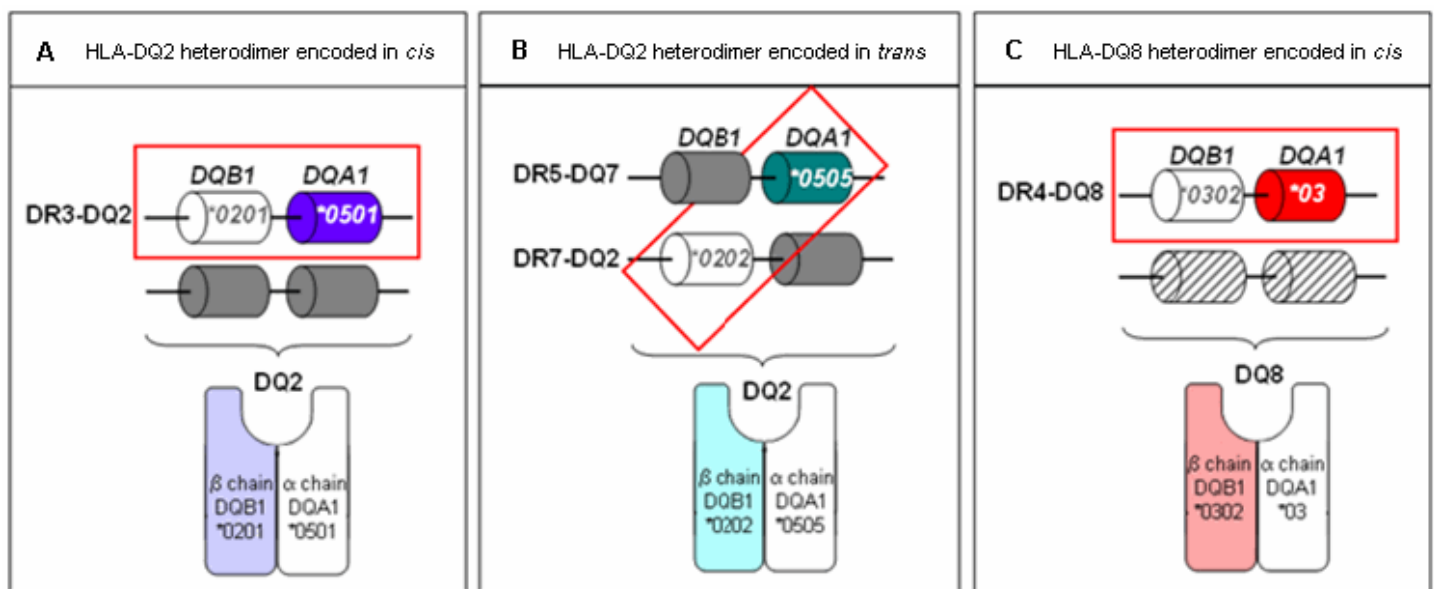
A HLA-DQ2 heterodimer encoded in *cis*

DQB1 DQA1

DR3-DQ2 *0201 *0501

DQ2

β chain DQB1 *0201

α chain DQA1 *0501

B HLA-DQ2 heterodimer encoded in *trans*

DQB1 DQA1

DR5-DQ7 *0505

DR7-DQ2 *0202

DQ2

β chain DQB1 *0202

α chain DQA1 *0505

C HLA-DQ8 heterodimer encoded in *cis*

DQB1 DQA1

DR4-DQ8 *0302 *03

DQ8

β chain DQB1 *0302

α chain DQA1 *03